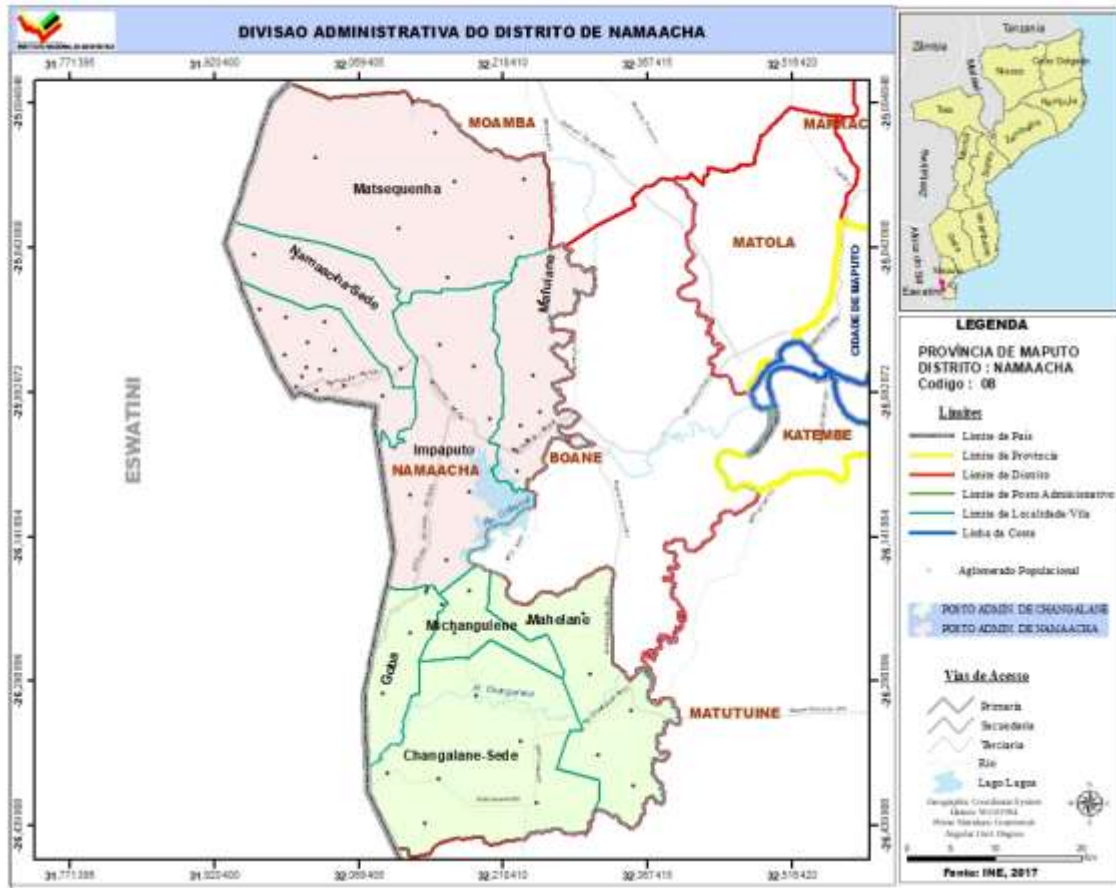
DIVISAO ADMINISTRATIVA DO DISTRITO DE NAMAACHA

31.771396 31.920400 32.069405 32.218410 32.367415 32.516420

-25.694048
-25.843060
-25.992072
-26.141084
-26.290096
-26.439108

MOAMBA
MARRAC
Matsequenha
Namaacha-Sede
Mafuiane
MATOLA
CIDADE DE MAPUTO
ESWATINI
Impaputo
NAMAACHA
BOANE
KATEMBE
Michangulene
Mahelane
Goba
MATUTUINE
Changalane-Sede

Tanzania
Zâmbia
Niassa
Cabo Delgado
Nampula
Tete
Zambézia
Manica
Sofala
Zimbabwe
Inhambane
Gaza
Maputo
Eswatini

LEGENDA
PROVÍNCIA DE MAPUTO
DISTRITO : NAMAACHA
Codigo : 08

Limites
Limite de País
Limite de Província
Limite de Distrito
Limite de Posto Administrativo
Limite de Localidade/Vila
Linha da Costa

Aglomerado Populacional

POSTO ADMIN. DE CHANGALANE
POSTO ADMIN. DE NAMAACHA

Vias de Acesso
Primaria
Secundaria
Terciaria
Rio
Lago/Lagoa

Fonte: INE, 2017